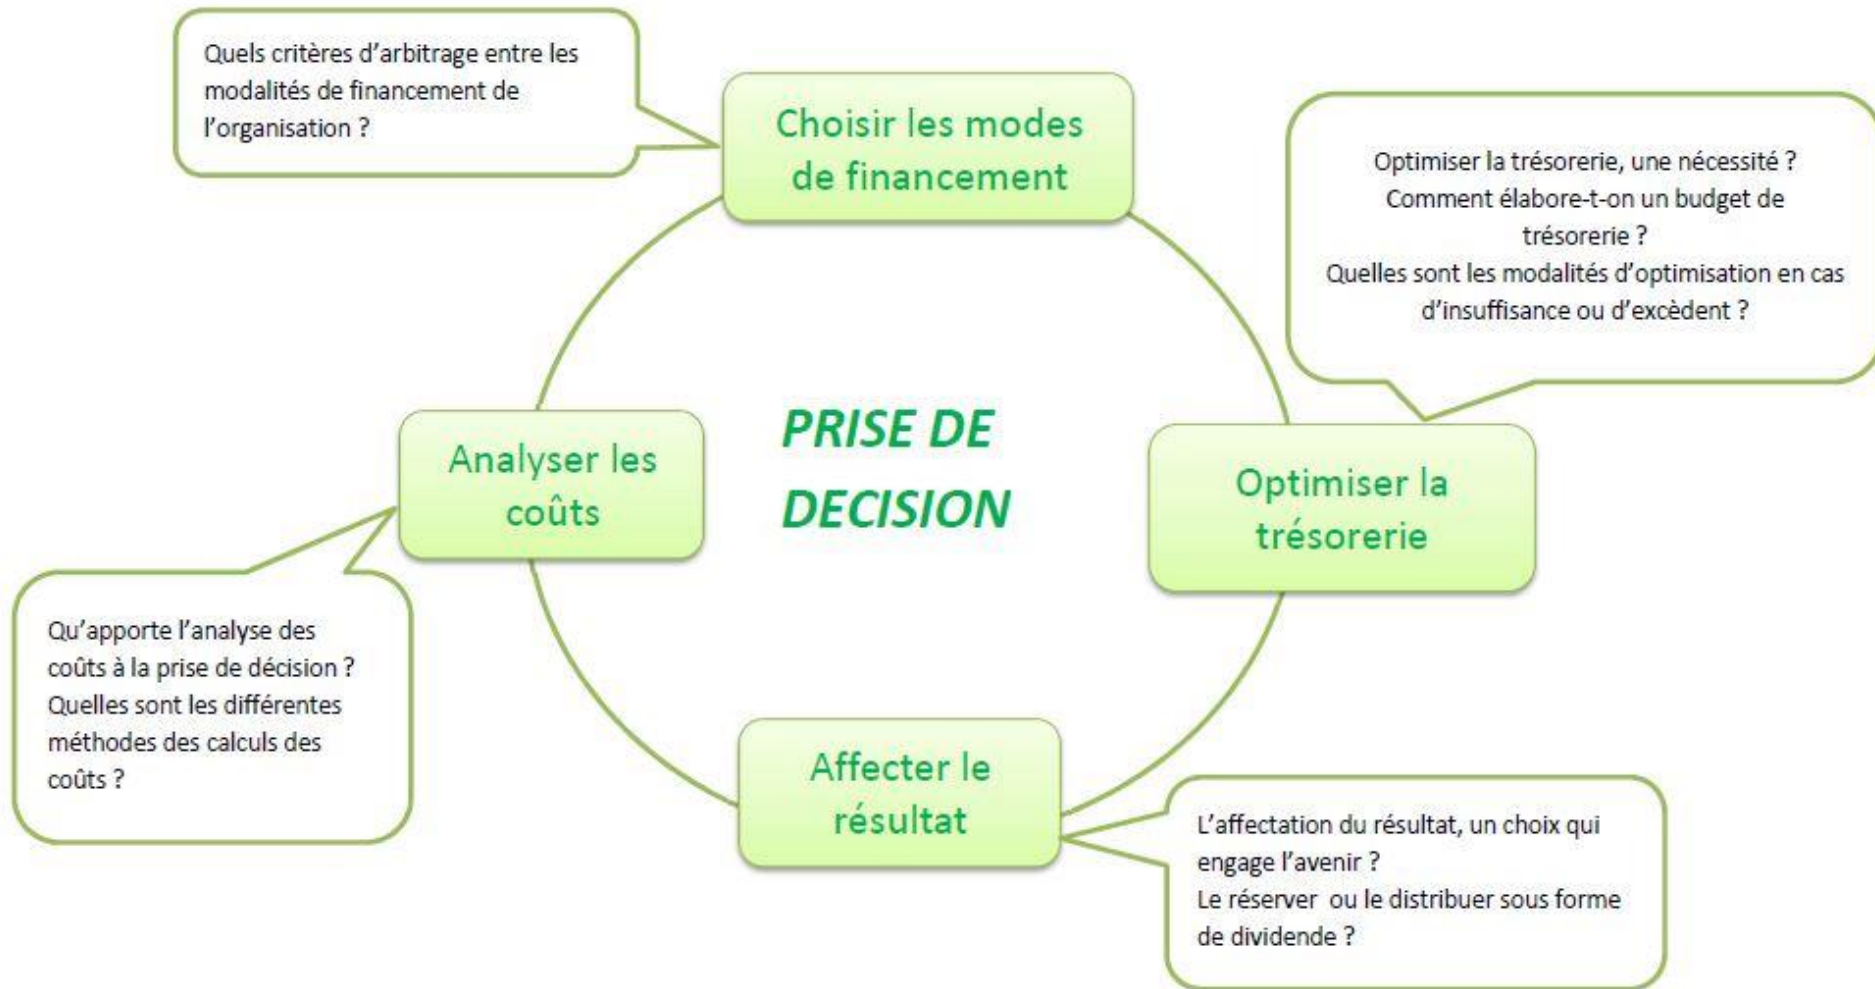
Quels critères d'arbitrage entre les modalités de financement de l'organisation ?

Choisir les modes de financement

Optimiser la trésorerie, une nécessité ?
Comment élabore-t-on un budget de trésorerie ?
Quelles sont les modalités d'optimisation en cas d'insuffisance ou d'excèdent ?

PRISE DE DECISION

Analyser les coûts

Optimiser la trésorerie

Qu'apporte l'analyse des coûts à la prise de décision ?
Quelles sont les différentes méthodes des calculs des coûts ?

Affecter le résultat

L'affectation du résultat, un choix qui engage l'avenir ?
Le réserver ou le distribuer sous forme de dividende ?